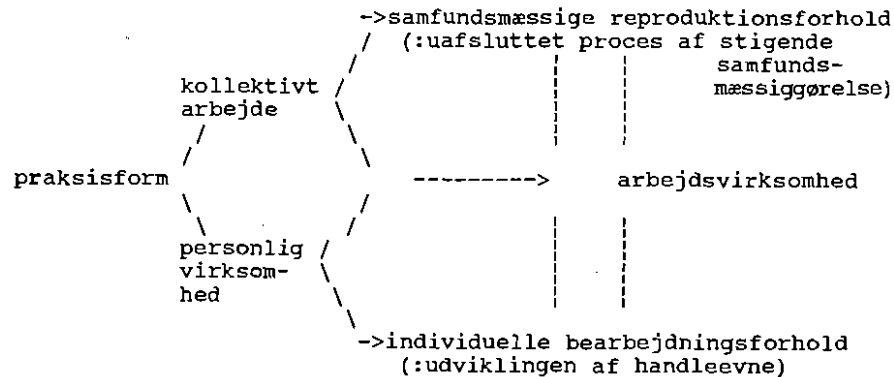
->samfundsmæssige reproduktionsforhold (:uafsluttet proces af stigende samfundsmæssiggørelse)

kollektivt arbejde

praksisform

---------> arbejdsvirksomhed

personlig virksomhed

->individuelle bearbejdningsforhold (:udviklingen af handleevne)